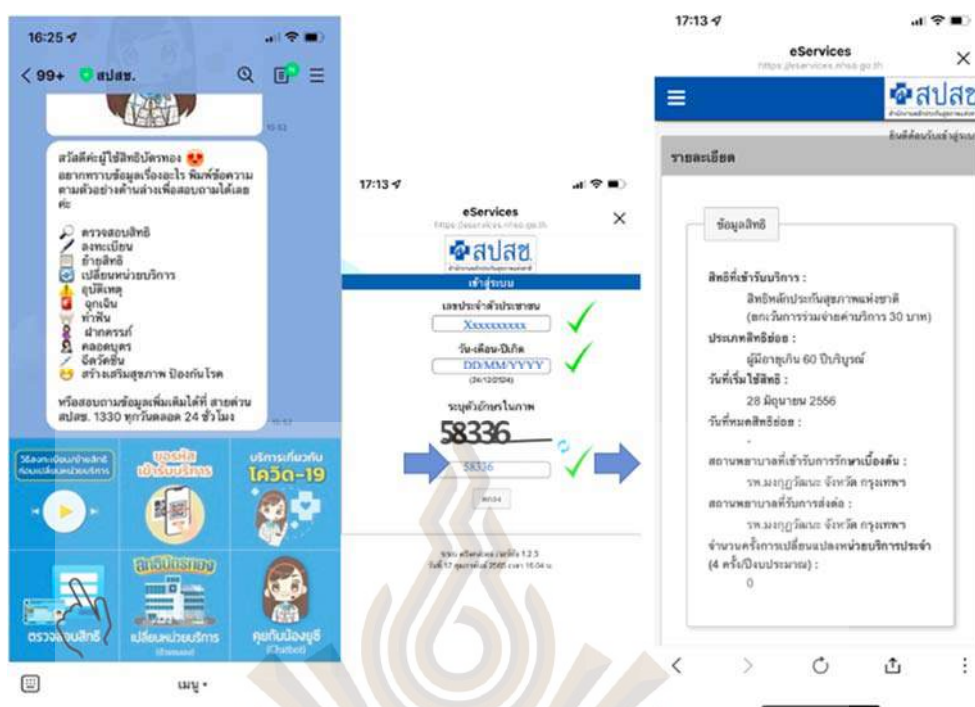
16:25

< 99+ สปสช.

สวัสดีค่ะผู้ใช้สิทธิบัตรทอง
อยากทราบข้อมูลเรื่องอะไร พิมพ์ข้อความตามตัวอย่างด้านล่างเพื่อสอบถามได้เลยค่ะ

ตรวจสอบสิทธิ
ลงทะเบียน
ย้ายสิทธิ
เปลี่ยนหน่วยบริการ
อุบัติเหตุ
ฉุกเฉิน
ทำฟัน
ฝากครรภ์
คลอดบุตร
ฉีดวัคซีน
สร้างเสริมสุขภาพ ป้องกันโรค

หรือสอบถามข้อมูลเพิ่มเติมได้ที่ สายด่วน สปสช. 1330 ทุกวันตลอด 24 ชั่วโมง

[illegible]

ขอรหัส เข้ารับบริการ

บริการเกี่ยวกับ โควิด-19

ตรวจสอบสิทธิ

สิทธิบัตรทอง

เปลี่ยนหน่วยบริการ

คุยกับน้องยูซี (Chatbot)

เมนู

17:13

eServices
https://eservices.nhso.go.th

สปสช.

เข้าสู่ระบบ

เลขประจำตัวประชาชน
Xxxxxxxxxx

วัน-เดือน-ปีเกิด
DD/MM/YYYY

ระบุตัวอักษรในภาพ
58336
58336

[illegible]

17:13

eServices
https://eservices.nhso.go.th

สปสช

รายละเอียด

ข้อมูลสิทธิ

สิทธิที่เข้ารับบริการ :
สิทธิหลักประกันสุขภาพแห่งชาติ (ยกเว้นการร่วมจ่ายค่าบริการ 30 บาท)
ประเภทสิทธิย่อย :
ผู้มีอายุเกิน 60 ปีบริบูรณ์
วันที่เริ่มใช้สิทธิ :
28 มิถุนายน 2556
วันที่หมดสิทธิย่อย :
-
สถานพยาบาลที่เข้ารับการรักษาเบื้องต้น :
รพ.มงกุฎวัฒนะ จังหวัด กรุงเทพฯ
สถานพยาบาลที่รับการส่งต่อ :
รพ.มงกุฎวัฒนะ จังหวัด กรุงเทพฯ
จำนวนครั้งการเปลี่ยนแปลงหน่วยบริการประจำ (4 ครั้ง/ปีงบประมาณ) :
0